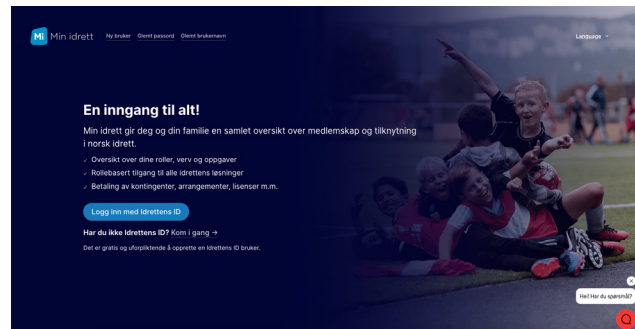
Mi Min idrett Ny bruker Glemt passord Glemt brukernavn

Language

En inngang til alt!

Min idrett gir deg og din familie en samlet oversikt over medlemskap og tilknytning i norsk idrett.

✓ Oversikt over dine roller, verv og oppgaver
✓ Rollebasert tilgang til alle idrettens løsninger
✓ Betaling av kontingenter, arrangementer, lisenser m.m.

Logg inn med Idrettens ID

Har du ikke Idrettens ID? Kom i gang →

Det er gratis og uforpliktende å opprette en Idrettens ID bruker.

Hei! Har du spørsmål?